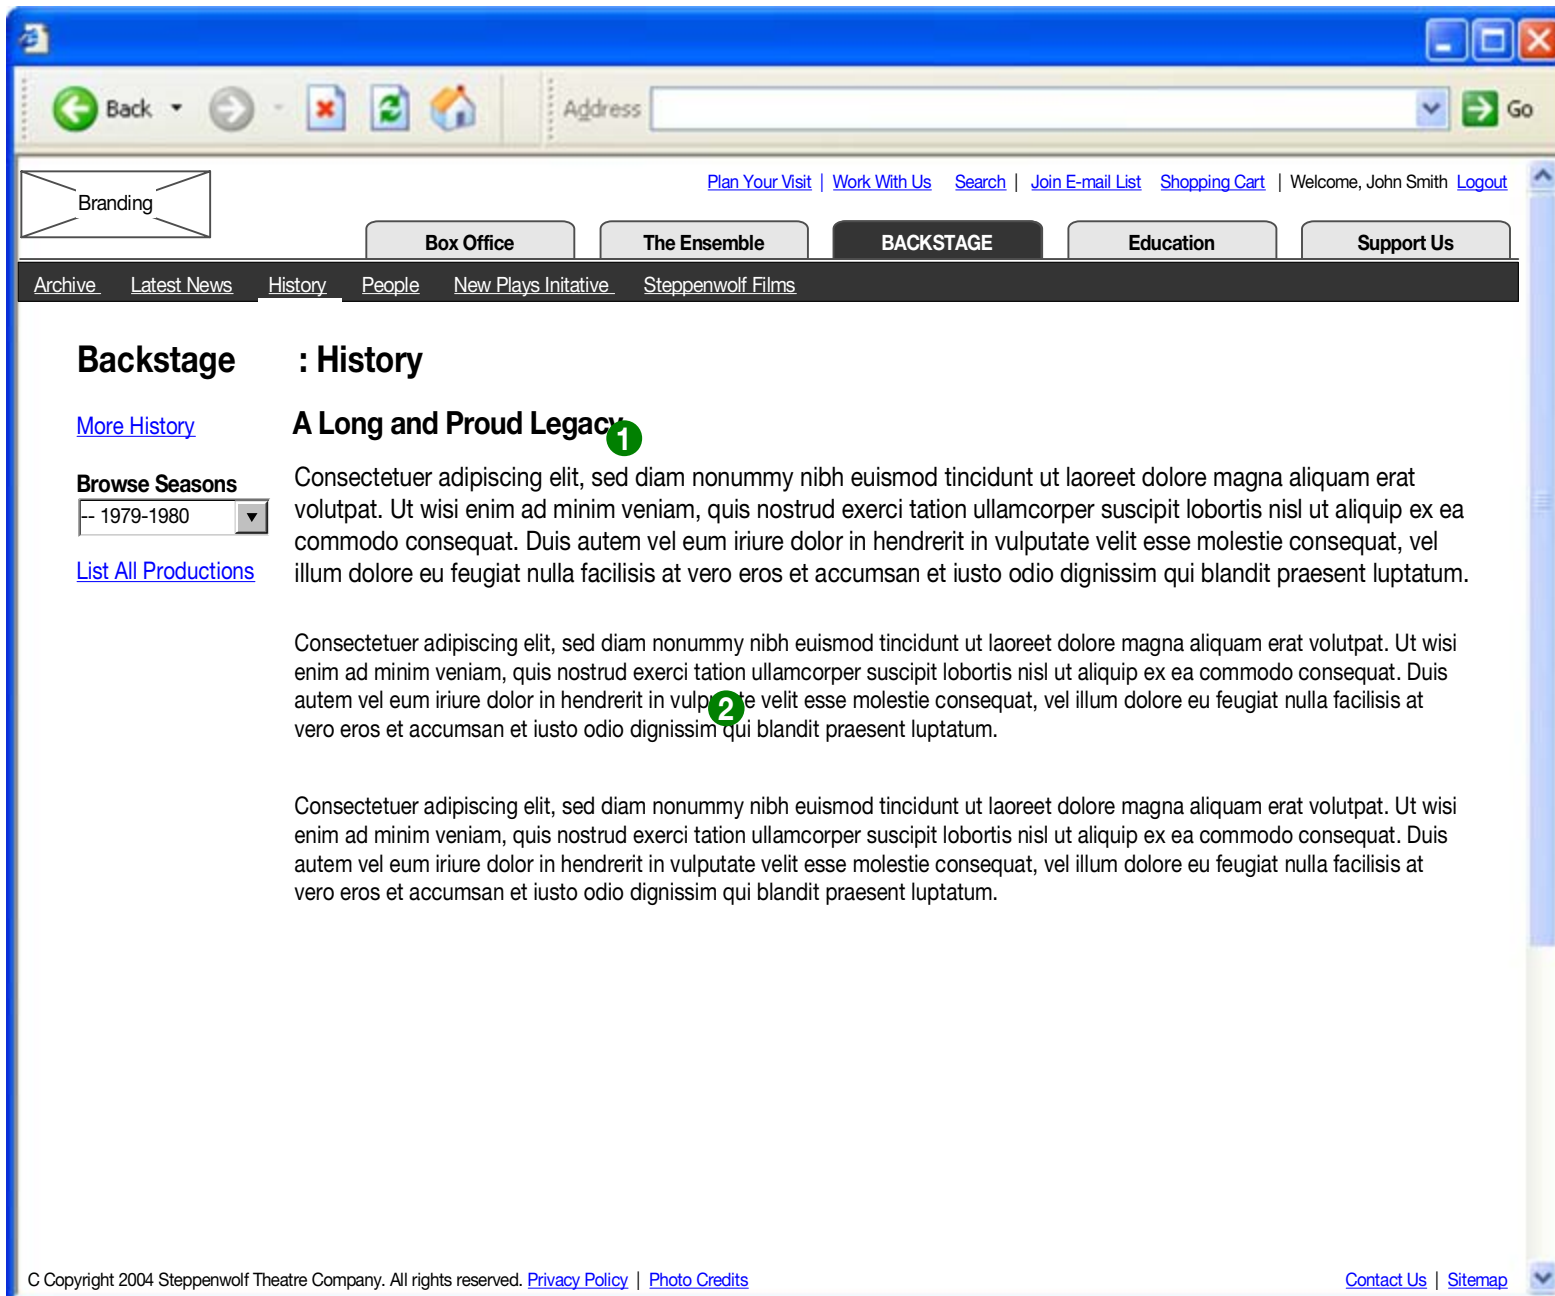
Back

Address

Go

Branding

Plan Your Visit | Work With Us Search | Join E-mail List Shopping Cart | Welcome, John Smith Logout

Box Office

The Ensemble

BACKSTAGE

Education

Support Us

Archive Latest News History People New Plays Initative Steppenwolf Films

Backstage : History

More History

Browse Seasons

-- 1979-1980

List All Productions

A Long and Proud Legacy 1

Consectetuer adipiscing elit, sed diam nonummy nibh euismod tincidunt ut laoreet dolore magna aliquam erat volutpat. Ut wisi enim ad minim veniam, quis nostrud exerci tation ullamcorper suscipit lobortis nisl ut aliquip ex ea commodo consequat. Duis autem vel eum iriure dolor in hendrerit in vulputate velit esse molestie consequat, vel illum dolore eu feugiat nulla facilisis at vero eros et accumsan et iusto odio dignissim qui blandit praesent luptatum.

Consectetuer adipiscing elit, sed diam nonummy nibh euismod tincidunt ut laoreet dolore magna aliquam erat volutpat. Ut wisi enim ad minim veniam, quis nostrud exerci tation ullamcorper suscipit lobortis nisl ut aliquip ex ea commodo consequat. Duis autem vel eum iriure dolor in hendrerit in vulp 2 te velit esse molestie consequat, vel illum dolore eu feugiat nulla facilisis at vero eros et accumsan et iusto odio dignissim qui blandit praesent luptatum.

Consectetuer adipiscing elit, sed diam nonummy nibh euismod tincidunt ut laoreet dolore magna aliquam erat volutpat. Ut wisi enim ad minim veniam, quis nostrud exerci tation ullamcorper suscipit lobortis nisl ut aliquip ex ea commodo consequat. Duis autem vel eum iriure dolor in hendrerit in vulputate velit esse molestie consequat, vel illum dolore eu feugiat nulla facilisis at vero eros et accumsan et iusto odio dignissim qui blandit praesent luptatum.

C Copyright 2004 Steppenwolf Theatre Company. All rights reserved. Privacy Policy | Photo Credits

Contact Us | Sitemap